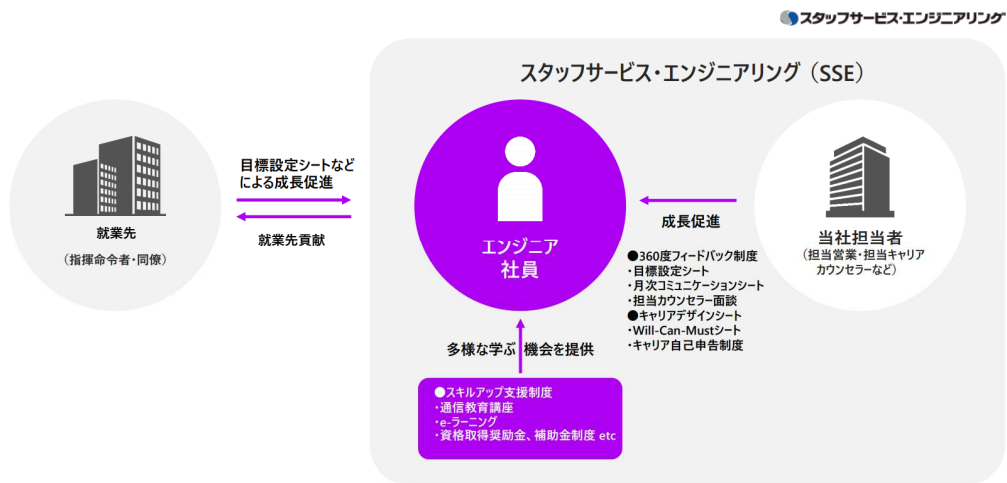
スタッフサービス・エンジニアリング

スタッフサービス・エンジニアリング（SSE）

就業先
（指揮命令者・同僚）

目標設定シートなどによる成長促進

就業先貢献

エンジニア
社員

成長促進

当社担当者
（担当営業・担当キャリアカウンセラーなど）

●360度フィードバック制度
・目標設定シート
・月次コミュニケーションシート
・担当カウンセラー面談
●キャリアデザインシート
・Will-Can-Mustシート
・キャリア自己申告制度

多様な学び機会を提供

●スキルアップ支援制度
・通信教育講座
・e-ラーニング
・資格取得奨励金、補助金制度 etc